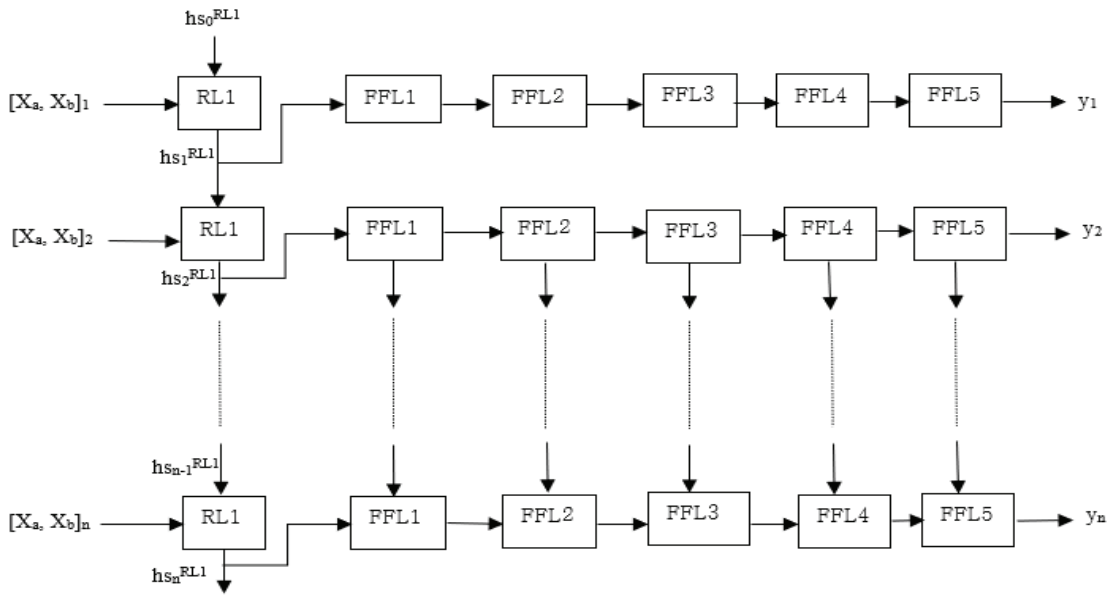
$hs_0^{RL1}$

$[X_a, X_b]_1$ RL1 FFL1 FFL2 FFL3 FFL4 FFL5 $y_1$

$hs_1^{RL1}$

$[X_a, X_b]_2$ RL1 FFL1 FFL2 FFL3 FFL4 FFL5 $y_2$

$hs_2^{RL1}$

$hs_{n-1}^{RL1}$

$[X_a, X_b]_n$ RL1 FFL1 FFL2 FFL3 FFL4 FFL5 $y_n$

$hs_n^{RL1}$